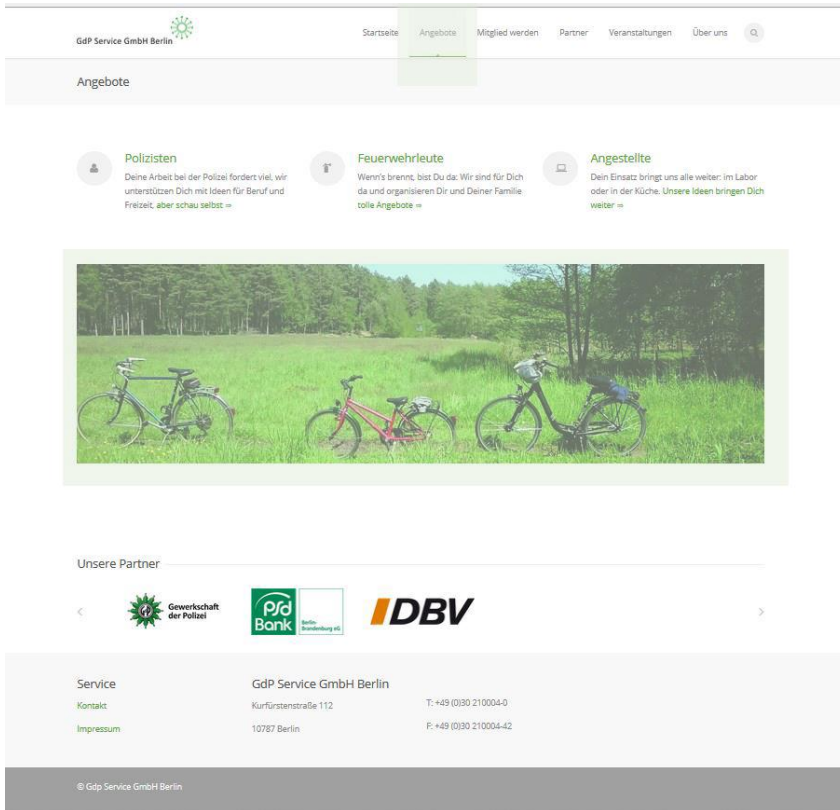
GdP Service GmbH Berlin

Startseite Angebote Mitglied werden Partner Veranstaltungen Über uns

Angebote

Polizisten
Deine Arbeit bei der Polizei fordert viel, wir unterstützen Dich mit Ideen für Beruf und Freizeit, aber schau selbst ⇒

Feuerwehrleute
Wenn's brennt, bist Du da: Wir sind für Dich da und organisieren Dir und Deiner Familie tolle Angebote ⇒

Angestellte
Dein Einsatz bringt uns alle weiter: im Labor oder in der Küche. Unsere Ideen bringen Dich weiter ⇒

Unsere Partner

Gewerkschaft der Polizei

PSD Bank Berlin-Brandenburg eG

DBV

Service
Kontakt
Impressum

GdP Service GmbH Berlin
Kurfürstenstraße 112
10787 Berlin

T: +49 (0)30 210004-0
F: +49 (0)30 210004-42

© Gdp Service GmbH Berlin